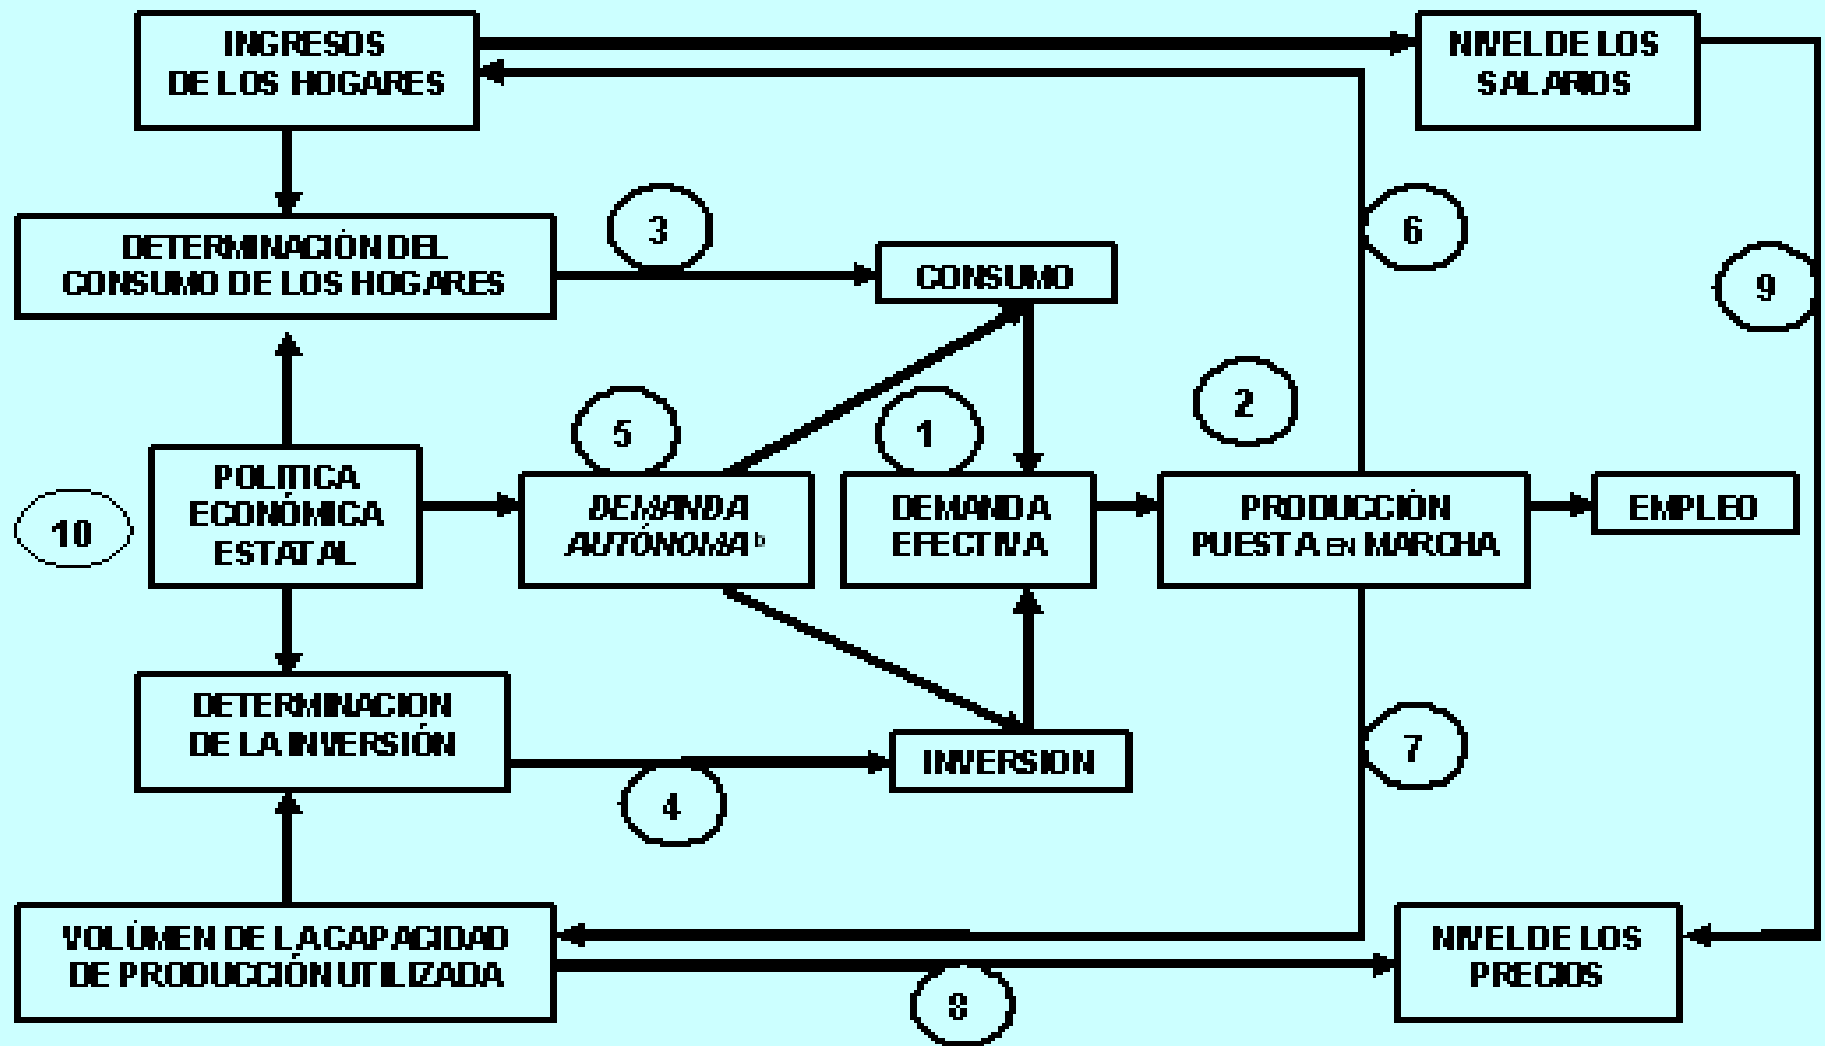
INGRESOS DE LOS HOGARES

NIVEL DE LOS SALARIOS

DETERMINACIÓN DEL CONSUMO DE LOS HOGARES

3

CONSUMO

6

9

2

5

1

10

POLITICA ECONÓMICA ESTATAL

DEMANDA AUTÓNOMA $^b$

DEMANDA EFECTIVA

PRODUCCIÓN PUESTA EN MARCHA

EMPLEO

DETERMINACION DE LA INVERSIÓN

INVERSION

7

4

VOLÚMEN DE LA CAPACIDAD DE PRODUCCIÓN UTILIZADA

NIVEL DE LOS PRECIOS

8